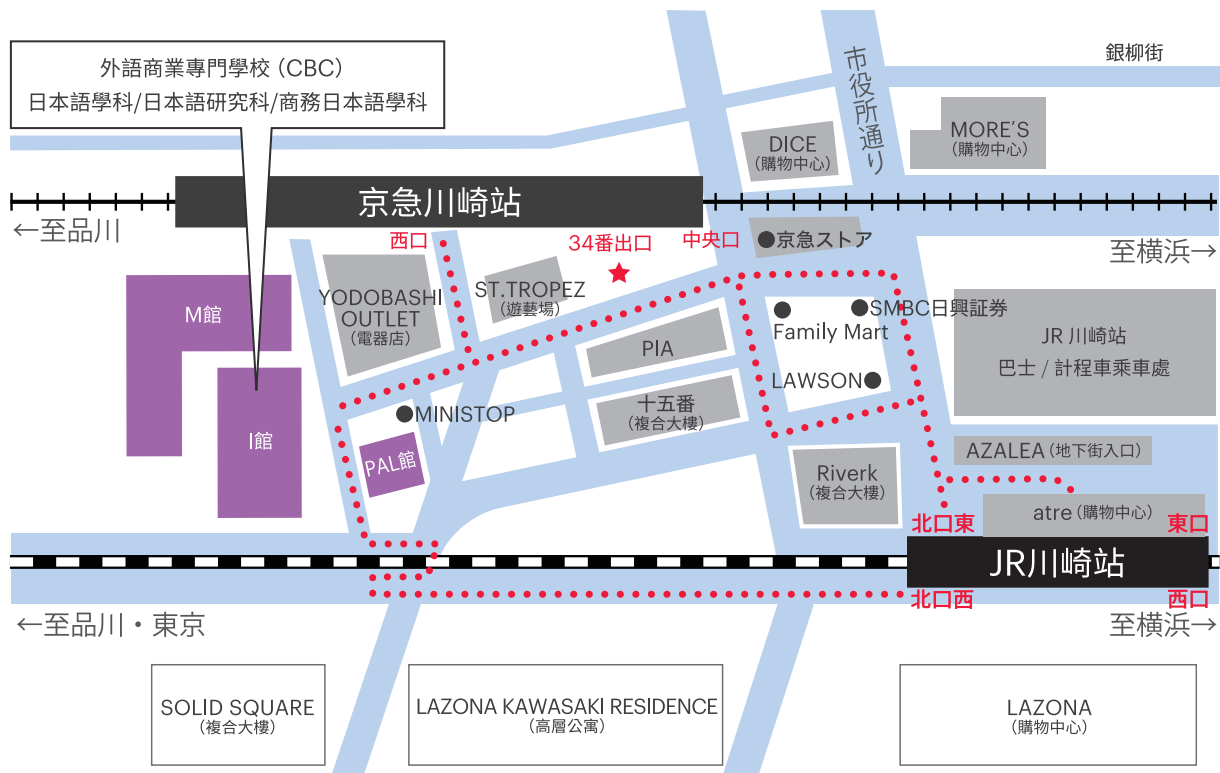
外語商業専門學校（CBC）
日本語學科/日本語研究科/商務日本語學科

市役所通り

銀柳街

DICE
（購物中心）

MORE'S
（購物中心）

京急川崎站

←至品川

至横浜→

西口

34番出口

中央口

●京急ストア

M館

YODOBASHI OUTLET
（電器店）

ST.TROPEZ
（遊藝場）

●SMBC日興証券

● Family Mart

JR 川崎站
巴士 / 計程車乘車處

PIA

LAWSON●

I館

●MINISTOP

十五番
（複合大樓）

PAL館

AZALEA（地下街入口）

Riverk
（複合大樓）

atre（購物中心）

北口東

東口

JR川崎站

北口西

西口

←至品川・東京

至横浜→

SOLID SQUARE
（複合大樓）

LAZONA KAWASAKI RESIDENCE
（高層公寓）

LAZONA
（購物中心）